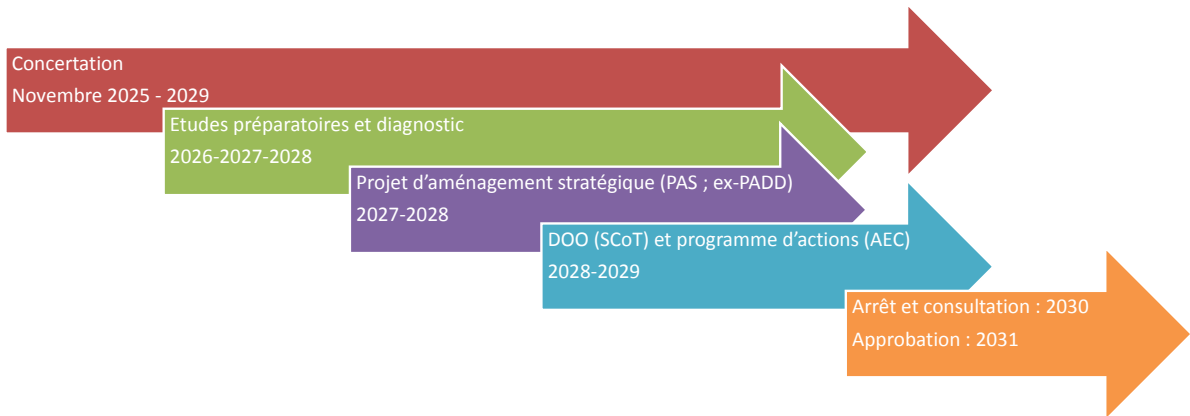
Concertation
Novembre 2025 - 2029

Etudes préparatoires et diagnostic
2026-2027-2028

Projet d’aménagement stratégique (PAS ; ex-PADD)
2027-2028

DOO (SCoT) et programme d’actions (AEC)
2028-2029

Arrêt et consultation : 2030
Approbation : 2031